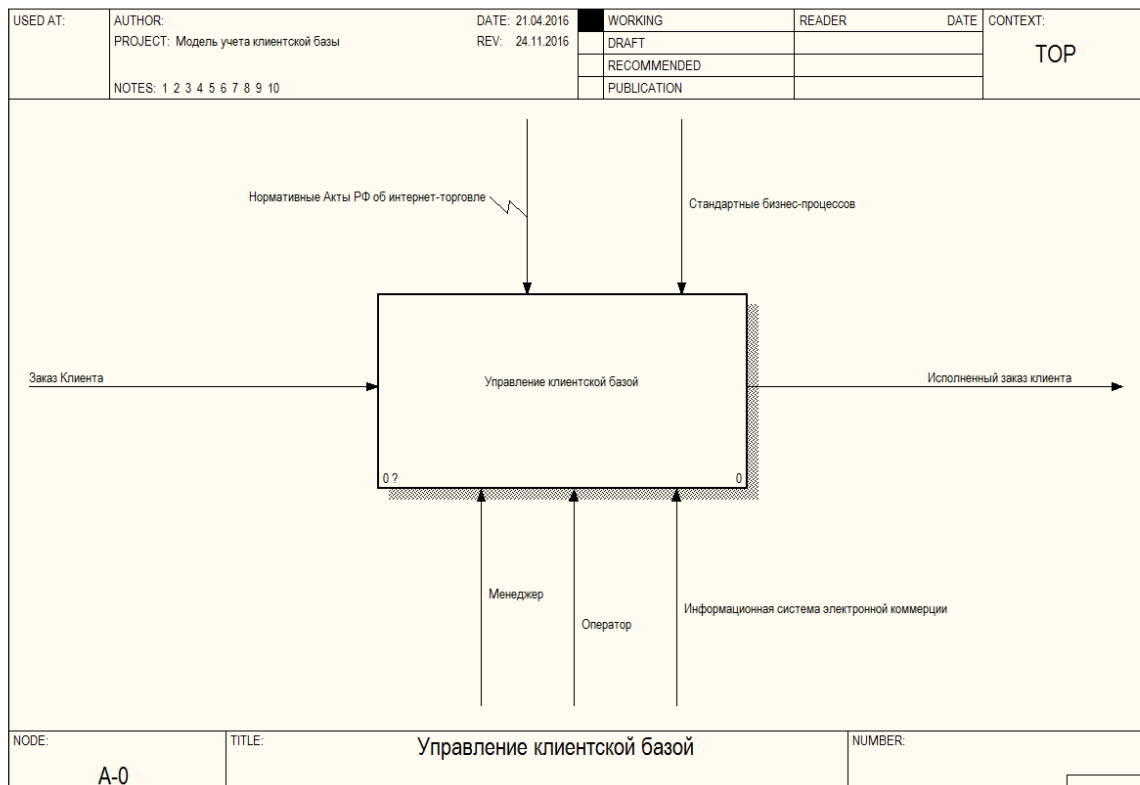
| USED AT: | AUTHOR: | DATE: 21.04.2016 | | WORKING | READER | DATE | CONTEXT: |
|---|---|---|---|---|---|---|---|
| | PROJECT: Модель учета клиентской базы | REV: 24.11.2016 | | DRAFT | | | TOP |
| | | | | RECOMMENDED | | | |
| | NOTES: 1 2 3 4 5 6 7 8 9 10 | | | PUBLICATION | | | |

Нормативные Акты РФ об интернет-торговле

Стандартные бизнес-процессов

Заказ Клиента

Управление клиентской базой

Исполненный заказ клиента

0 ?

0

Менеджер

Оператор

Информационная система электронной коммерции

| NODE: | TITLE: | NUMBER: |
|---|---|---|
| A-0 | Управление клиентской базой | |